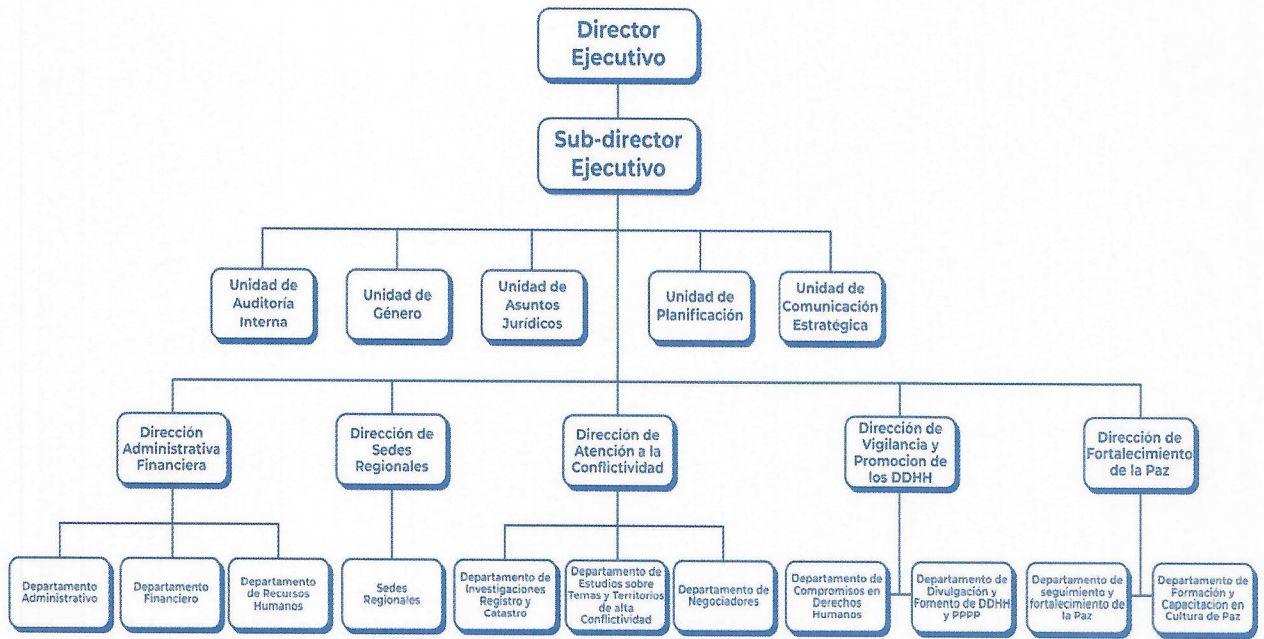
Director Ejecutivo

Sub-director Ejecutivo

Unidad de Auditoría Interna

Unidad de Género

Unidad de Asuntos Jurídicos

Unidad de Planificación

Unidad de Comunicación Estratégica

Dirección Administrativa Financiera

Dirección de Sedes Regionales

Direccion de Atención a la Conflictividad

Dirección de Vigilancia y Promocion de los DDHH

Dirección de Fortalecimiento de la Paz

Departamento Administrativo

Departamento Financiero

Departamento de Recursos Humanos

Sedes Regionales

Departamento de Investigaciones Registro y Catastro

Departamento de Estudios sobre Temas y Territorios de alta Conflictividad

Departamento de Negociadores

Departamento de Compromisos en Derechos Humanos

Departamento de Divulgación y Fomento de DDHH y PPPP

Departamento de seguimiento y fortalecimiento de la Paz

Departamento de Formación y Capacitacion en Cultura de Paz